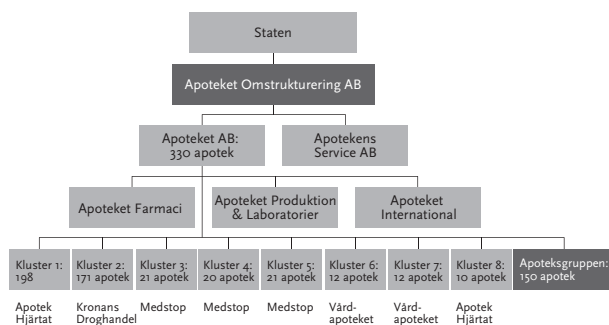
Staten

Apoteket Omstrukturering AB

Apoteket AB: 330 apotek

Apotekens Service AB

Apoteket Farmaci

Apoteket Produktion & Laboratorier

Apoteket International

Kluster 1: 198

Kluster 2: 171 apotek

Kluster 3: 21 apotek

Kluster 4: 20 apotek

Kluster 5: 21 apotek

Kluster 6: 12 apotek

Kluster 7: 12 apotek

Kluster 8: 10 apotek

Apoteksgruppen: 150 apotek

Apotek Hjärtat

Kronans Droghandel

Medstop

Medstop

Medstop

Vårdapoteket

Vårdapoteket

Apotek Hjärtat